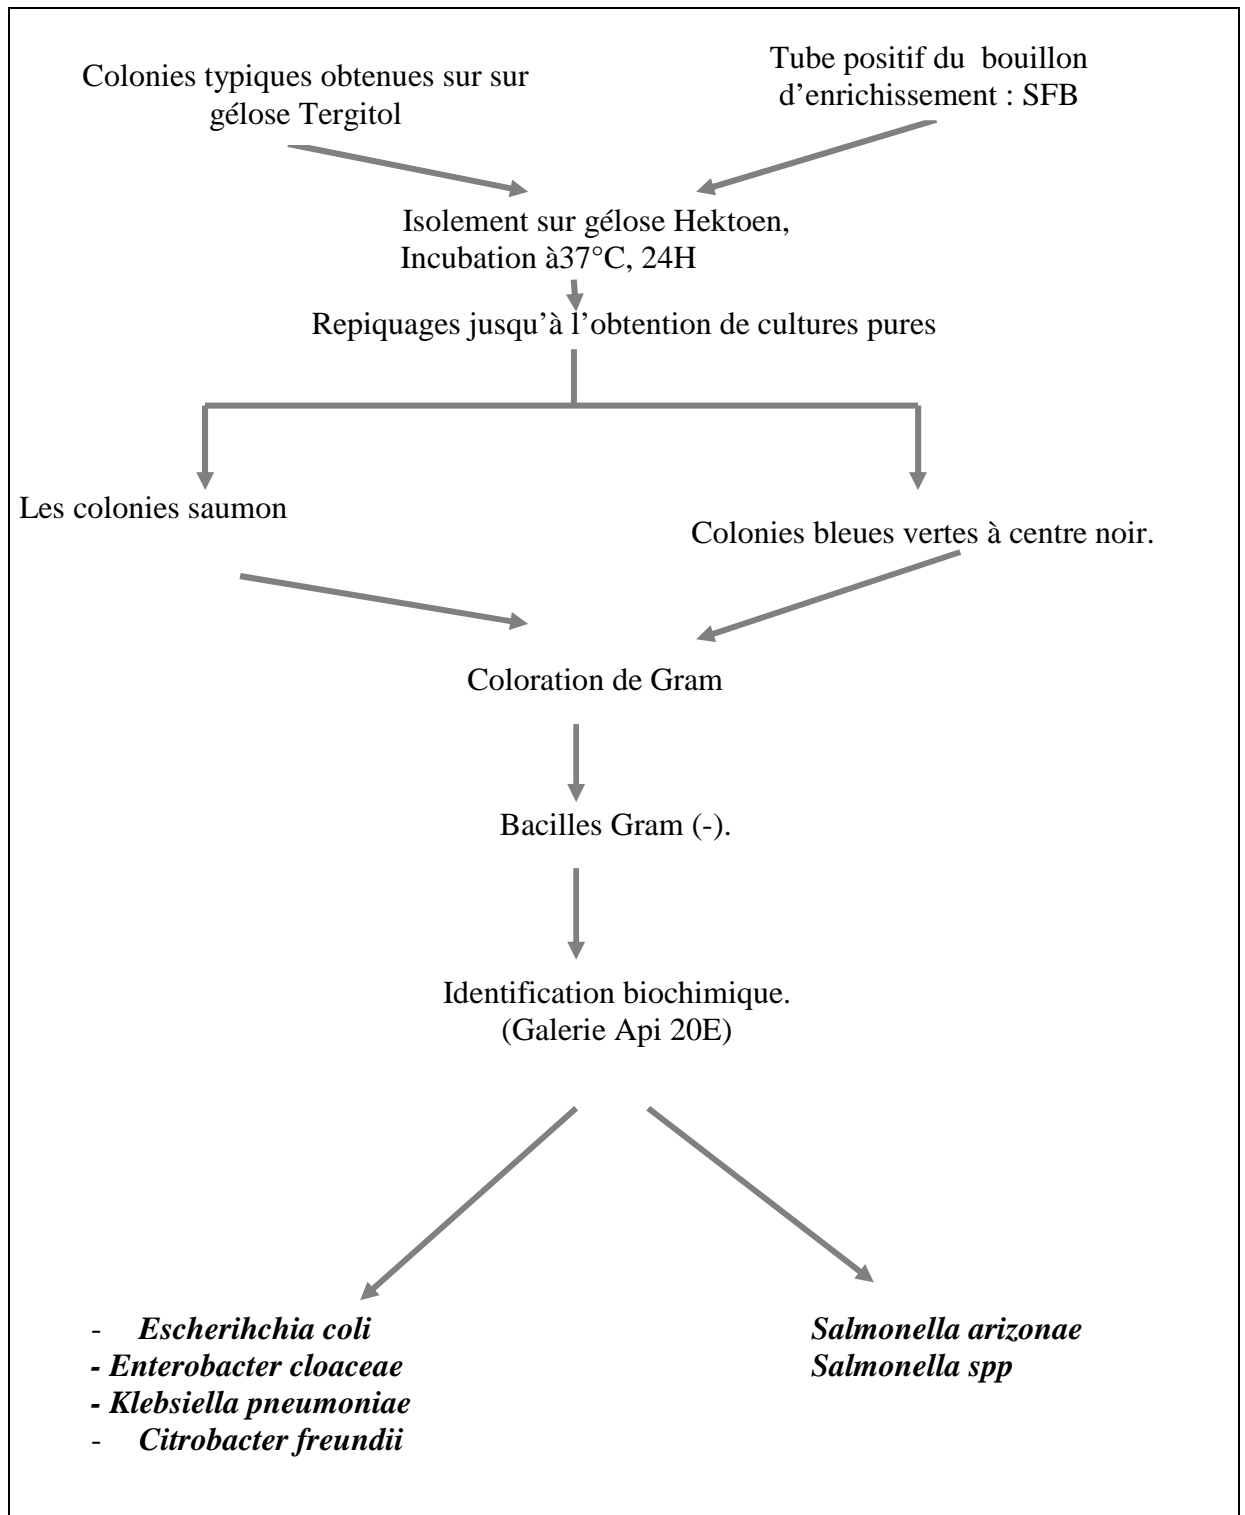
Colonies typiques obtenues sur sur gélose Tergitol

Tube positif du bouillon d'enrichissement : SFB

Isolement sur gélose Hektoen, Incubation à37°C, 24H

Repiquages jusqu'à l'obtention de cultures pures

Les colonies saumon

Colonies bleues vertes à centre noir.

Coloration de Gram

Bacilles Gram (-).

Identification biochimique. (Galerie Api 20E)

- ***Escherihchia coli***
***- Enterobacter cloaceae***
***- Klebsiella pneumoniae***
- ***Citrobacter freundii***

***Salmonella arizonae***
***Salmonella spp***